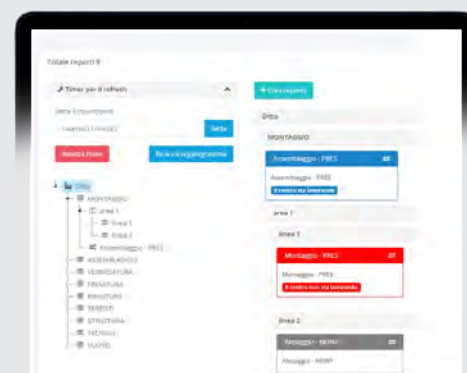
Totale reparti 9

Timer per il refresh

Setta il countdown

Inserisci i minuti

Setta

Avvia il timer

Ricarica organigramma

+ Crea reparto

Ditta

MONTAGGIO

Assemblaggio - PRES

Assemblaggio - PRES

Il centro sta lavorando

area 1

linea 1

Montaggio - PRES

Montaggio - PRES

Il centro non sta lavorando

linea 2

Montaggio - NONP

Montaggio - NONP

Ditta
MONTAGGIO
area 1
linea 1
linea 2
Assemblaggio - PRES
ASSEMBLAGGIO
VERNICIATURA
FRESATURA
RIVESTIRE
TESSITI
STRUTTURA
TRENINI
VUOTO